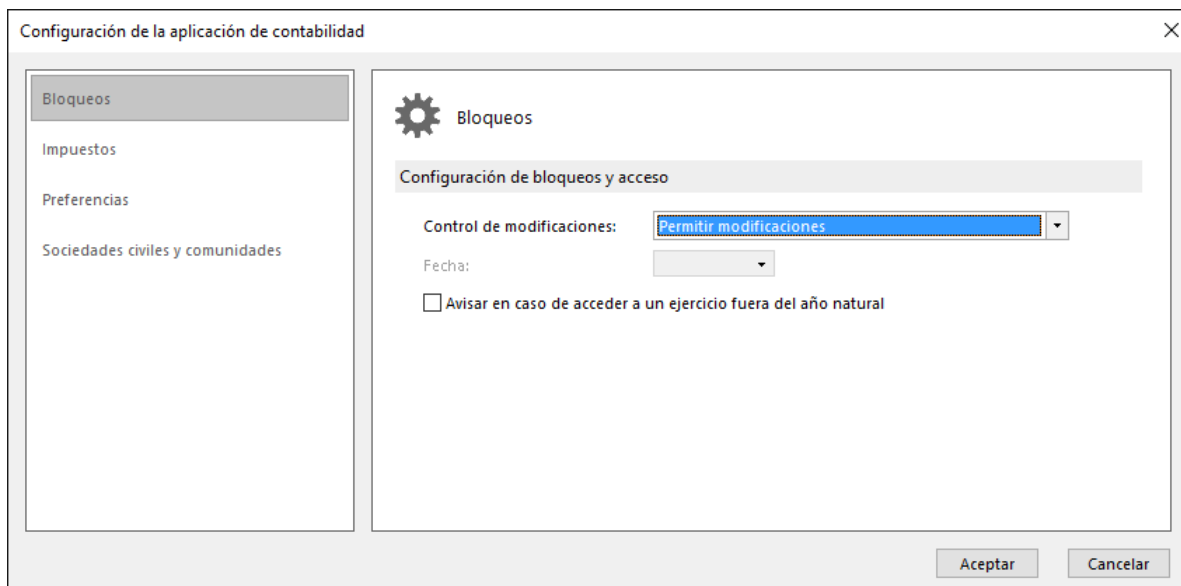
Configuración de la aplicación de contabilidad

×

Bloqueos

Impuestos

Preferencias

Sociedades civiles y comunidades

Bloqueos

Configuración de bloqueos y acceso

Control de modificaciones: Permitir modificaciones

Fecha:

Avisar en caso de acceder a un ejercicio fuera del año natural

Aceptar

Cancelar